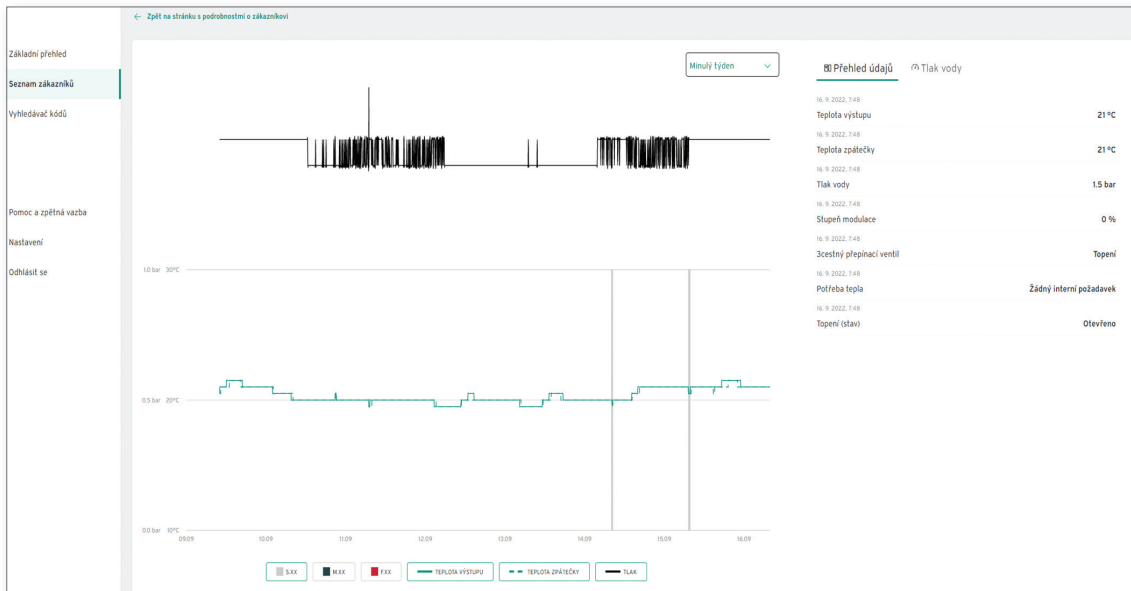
← Zpět na stránku s podrobnostmi o zákazníkovi

Základní přehled
Seznam zákazníků
Vyhledávač kódů

Pomoc a zpětná vazba
Nastavení
Odhlásit se

Minulý týden

1.0 bar 30°C
0.5 bar 20°C
0.0 bar 10°C

09.09 10.09 11.09 12.09 13.09 14.09 15.09 16.09

S.XX M.XX F.XX TEPLOTA VÝSTUPU TEPLOTA ZPÁTEČKY TLAK

Přehled údajů Tlak vody

16. 9. 2022, 7:48
Teplota výstupu 21 °C
16. 9. 2022, 7:48
Teplota zpátečky 21 °C
16. 9. 2022, 7:48
Tlak vody 1.5 bar
16. 9. 2022, 7:48
Stupeň modulace 0 %
16. 9. 2022, 7:48
3cestný přepínací ventil Topení
16. 9. 2022, 7:48
Potřeba tepla Žádný interní požadavek
16. 9. 2022, 7:48
Topení (stav) Otevřeno